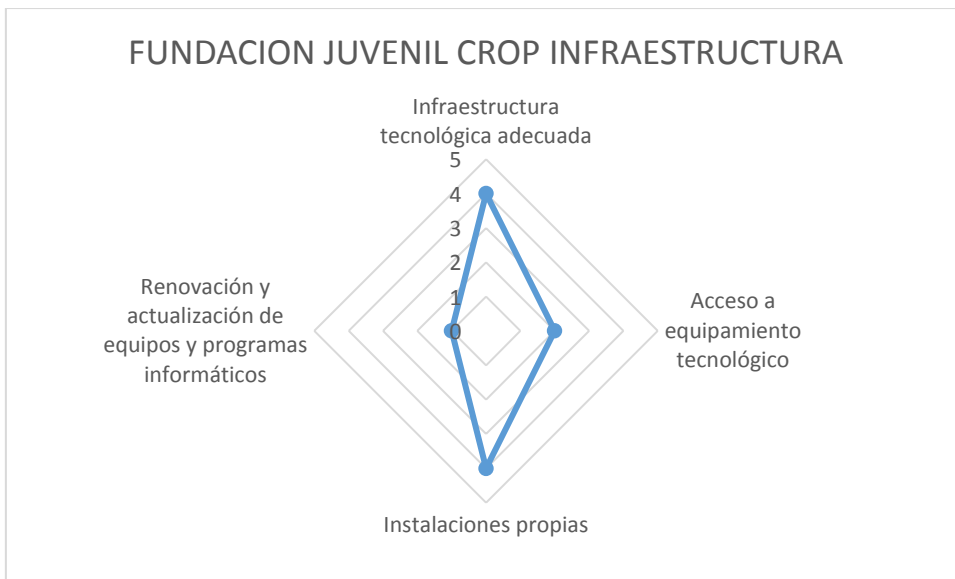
FUNDACION JUVENIL CROP INFRAESTRUCTURA

Infraestructura tecnológica adecuada

5
4
3
2
1
0

Acceso a equipamiento tecnológico

Instalaciones propias

Renovación y actualización de equipos y programas informáticos